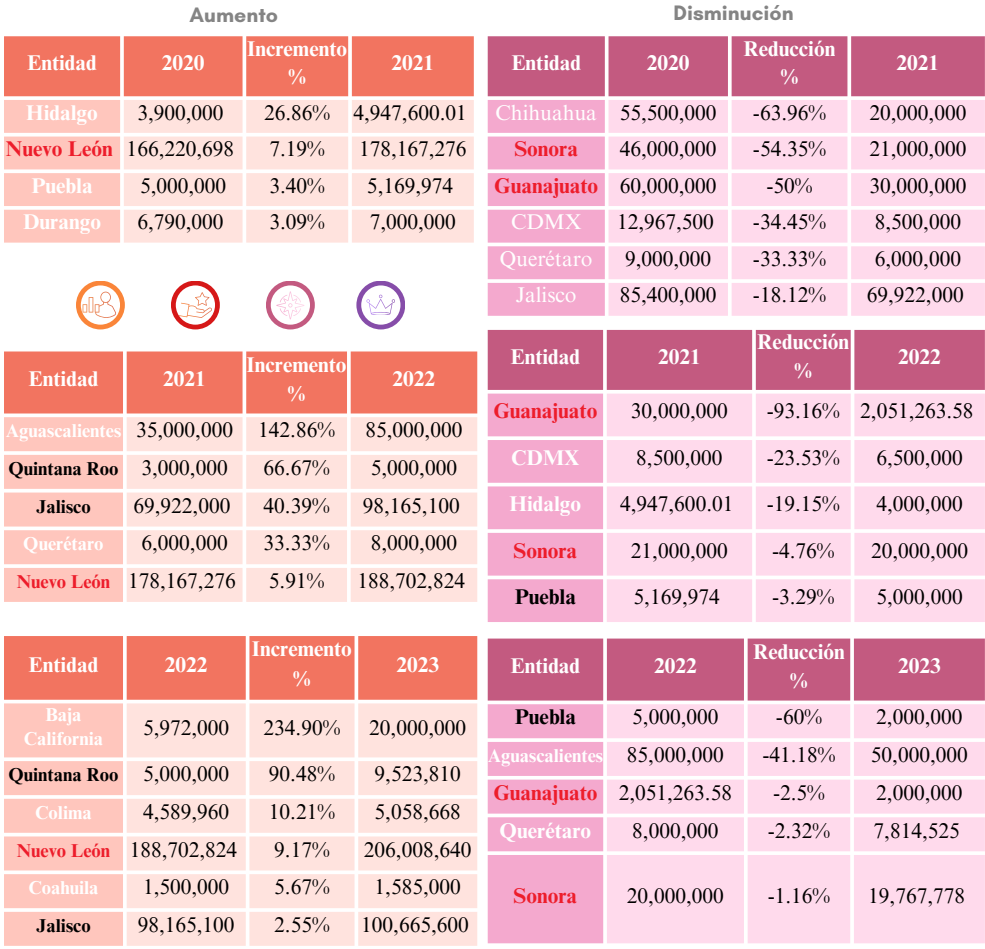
Aumento

| Entidad | 2020 | Incremento % | 2021 |
|---|---|---|---|
| Hidalgo | 3,900,000 | 26.86% | 4,947,600.01 |
| Nuevo León | 166,220,698 | 7.19% | 178,167,276 |
| Puebla | 5,000,000 | 3.40% | 5,169,974 |
| Durango | 6,790,000 | 3.09% | 7,000,000 |

| Entidad | 2021 | Incremento % | 2022 |
|---|---|---|---|
| Aguascalientes | 35,000,000 | 142.86% | 85,000,000 |
| Quintana Roo | 3,000,000 | 66.67% | 5,000,000 |
| Jalisco | 69,922,000 | 40.39% | 98,165,100 |
| Querétaro | 6,000,000 | 33.33% | 8,000,000 |
| Nuevo León | 178,167,276 | 5.91% | 188,702,824 |

| Entidad | 2022 | Incremento % | 2023 |
|---|---|---|---|
| Baja California | 5,972,000 | 234.90% | 20,000,000 |
| Quintana Roo | 5,000,000 | 90.48% | 9,523,810 |
| Colima | 4,589,960 | 10.21% | 5,058,668 |
| Nuevo León | 188,702,824 | 9.17% | 206,008,640 |
| Coahuila | 1,500,000 | 5.67% | 1,585,000 |
| Jalisco | 98,165,100 | 2.55% | 100,665,600 |

Disminución

| Entidad | 2020 | Reducción % | 2021 |
|---|---|---|---|
| Chihuahua | 55,500,000 | -63.96% | 20,000,000 |
| Sonora | 46,000,000 | -54.35% | 21,000,000 |
| Guanajuato | 60,000,000 | -50% | 30,000,000 |
| CDMX | 12,967,500 | -34.45% | 8,500,000 |
| Querétaro | 9,000,000 | -33.33% | 6,000,000 |
| Jalisco | 85,400,000 | -18.12% | 69,922,000 |

| Entidad | 2021 | Reducción % | 2022 |
|---|---|---|---|
| Guanajuato | 30,000,000 | -93.16% | 2,051,263.58 |
| CDMX | 8,500,000 | -23.53% | 6,500,000 |
| Hidalgo | 4,947,600.01 | -19.15% | 4,000,000 |
| Sonora | 21,000,000 | -4.76% | 20,000,000 |
| Puebla | 5,169,974 | -3.29% | 5,000,000 |

| Entidad | 2022 | Reducción % | 2023 |
|---|---|---|---|
| Puebla | 5,000,000 | -60% | 2,000,000 |
| Aguascalientes | 85,000,000 | -41.18% | 50,000,000 |
| Guanajuato | 2,051,263.58 | -2.5% | 2,000,000 |
| Querétaro | 8,000,000 | -2.32% | 7,814,525 |
| Sonora | 20,000,000 | -1.16% | 19,767,778 |